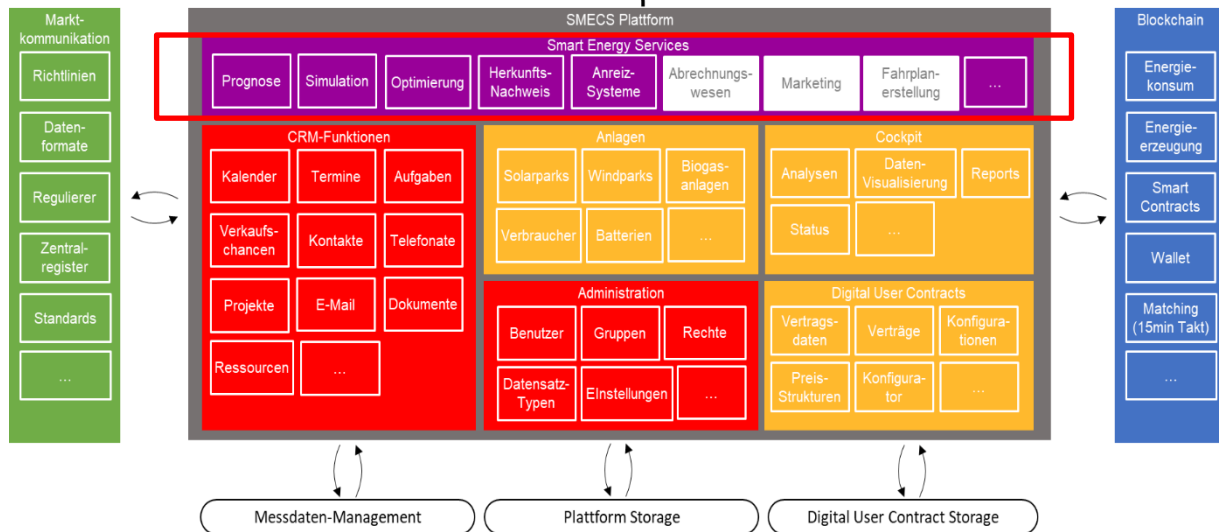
Markt-kommunikation

Richtlinien

Daten-formate

Regulierer

Zentral-register

Standards

...

SMECS Plattform

Smart Energy Services

Prognose

Simulation

Optimierung

Herkunfts-Nachweis

Anreiz-Systeme

Abrechnungs-wesen

Marketing

Fahrplan-erstellung

...

CRM-Funktionen

Kalender

Termine

Aufgaben

Verkaufs-chancen

Kontakte

Telefonate

Projekte

E-Mail

Dokumente

Ressourcen

...

Anlagen

Solarparks

Windparks

Biogas-anlagen

Verbraucher

Batterien

...

Cockpit

Analysen

Daten-Visualisierung

Reports

Status

...

Administration

Benutzer

Gruppen

Rechte

Datensatz-Typen

Einstellungen

...

Digital User Contracts

Vertrags-daten

Verträge

Konfigura-tionen

Preis-Strukturen

Konfigura-tor

...

Blockchain

Energie-konsum

Energie-erzeugung

Smart Contracts

Wallet

Matching (15min Takt)

...

Messdaten-Management

Plattform Storage

Digital User Contract Storage